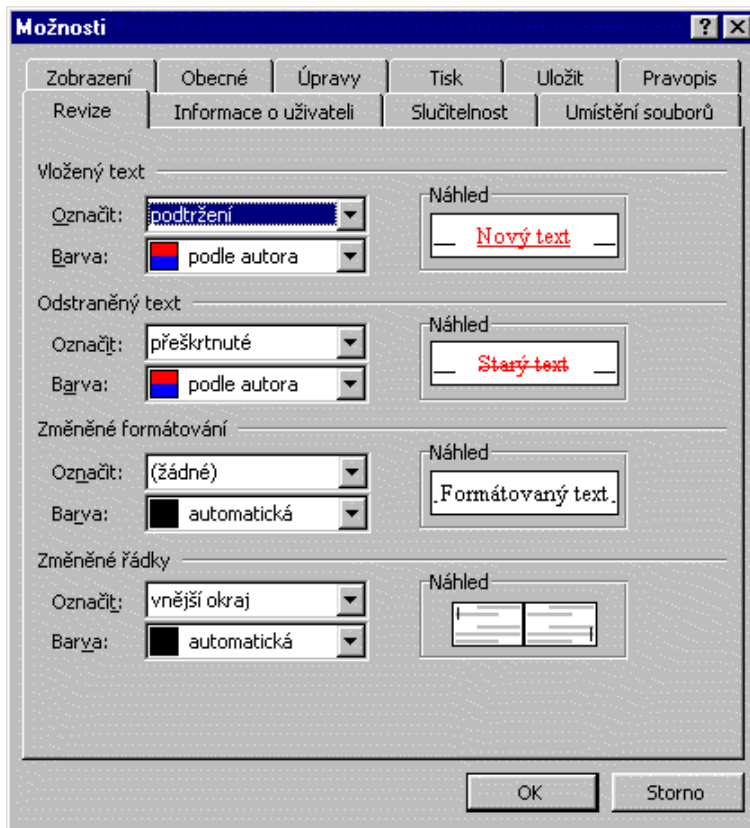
Možnosti

? X

Zobrazení | Obecné | Úpravy | Tisk | Uložit | Pravopis

Revize | Informace o uživateli | Slučitelnost | Umístění souborů

Vložený text

Označit: podtržení

Barva: podle autora

Náhled

Nový text

Odstraněný text

Označit: přeškrtnuté

Barva: podle autora

Náhled

Starý text

Změněné formátování

Označit: (žádné)

Barva: automatická

Náhled

Formátovaný text

Změněné řádky

Označit: vnější okraj

Barva: automatická

Náhled

OK

Storno